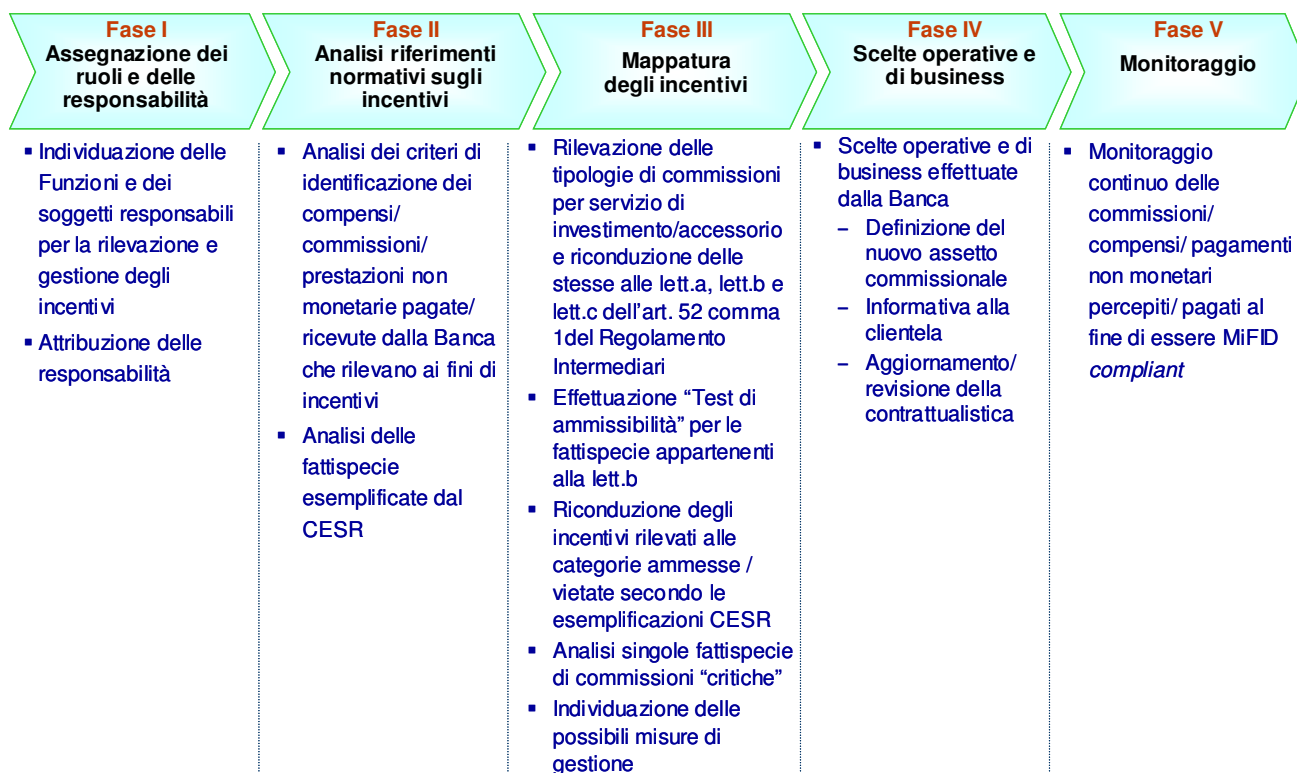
Fase I
Assegnazione dei ruoli e delle responsabilità

- Individuazione delle Funzioni e dei soggetti responsabili per la rilevazione e gestione degli incentivi
- Attribuzione delle responsabilità

Fase II
Analisi riferimenti normativi sugli incentivi

- Analisi dei criteri di identificazione dei compensi/ commissioni/ prestazioni non monetarie pagate/ ricevute dalla Banca che rilevano ai fini di incentivi
- Analisi delle fattispecie esemplificate dal CESR

Fase III
Mappatura degli incentivi

- Rilevazione delle tipologie di commissioni per servizio di investimento/accessorio e riconduzione delle stesse alle lett.a, lett.b e lett.c dell'art. 52 comma 1del Regolamento Intermediari
- Effettuazione "Test di ammissibilità" per le fattispecie appartenenti alla lett.b
- Riconduzione degli incentivi rilevati alle categorie ammesse / vietate secondo le esemplificazioni CESR
- Analisi singole fattispecie di commissioni "critiche"
- Individuazione delle possibili misure di gestione

Fase IV
Scelte operative e di business

- Scelte operative e di business effettuate dalla Banca
  – Definizione del nuovo assetto commissionale
  – Informativa alla clientela
  – Aggiornamento/ revisione della contrattualistica

Fase V
Monitoraggio

- Monitoraggio continuo delle commissioni/ compensi/ pagamenti non monetari percepiti/ pagati al fine di essere MiFID *compliant*